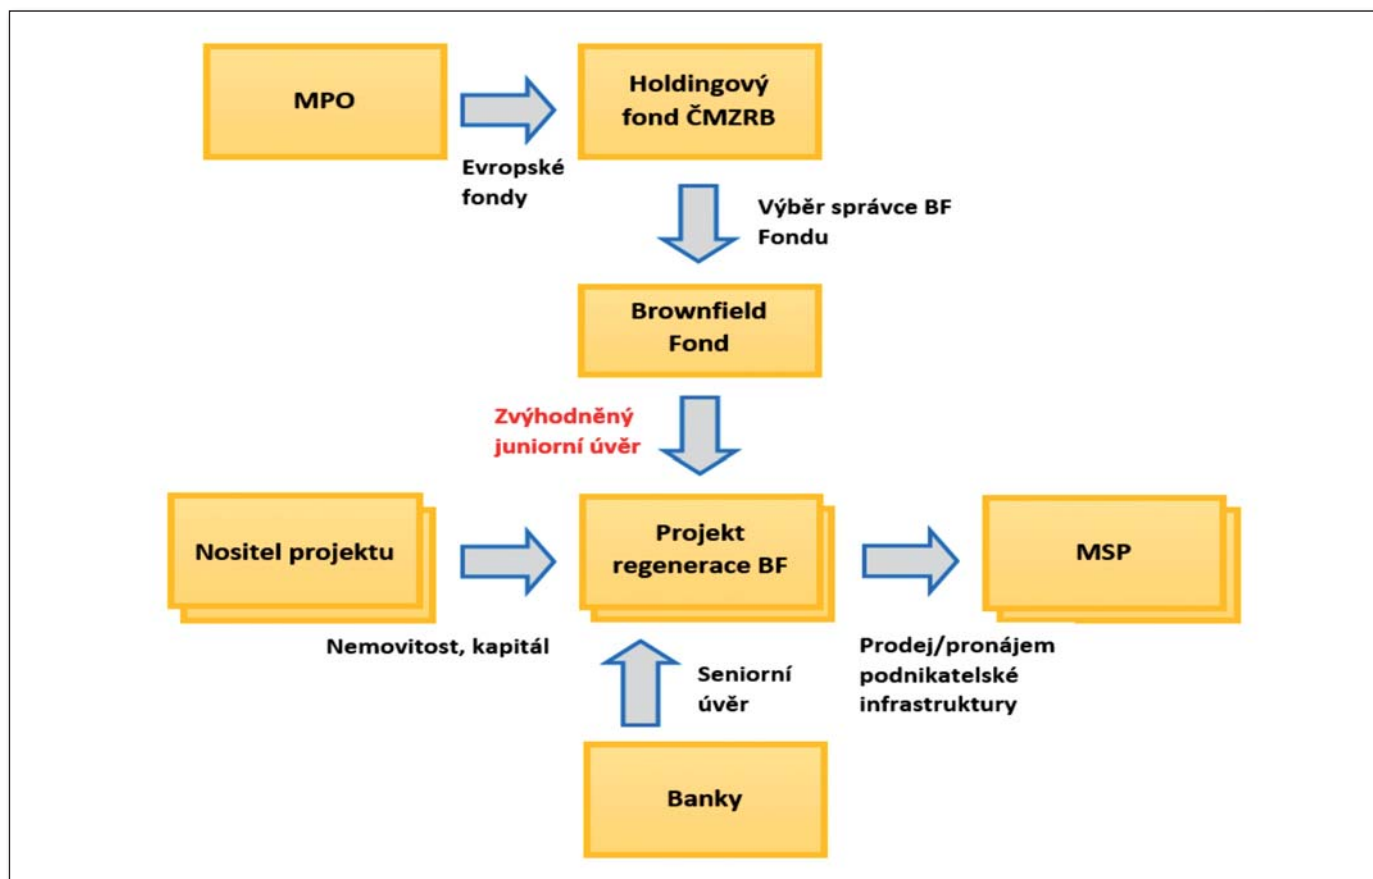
MPO

Evropské fondy

Holdingový fond ČMZRB

Výběr správce BF Fondu

Brownfield Fond

Zvýhodněný juniorní úvěr

Nositel projektu

Nemovitost, kapitál

Projekt regenerace BF

MSP

Prodej/pronájem podnikatelské infrastruktury

Seniorní úvěr

Banky